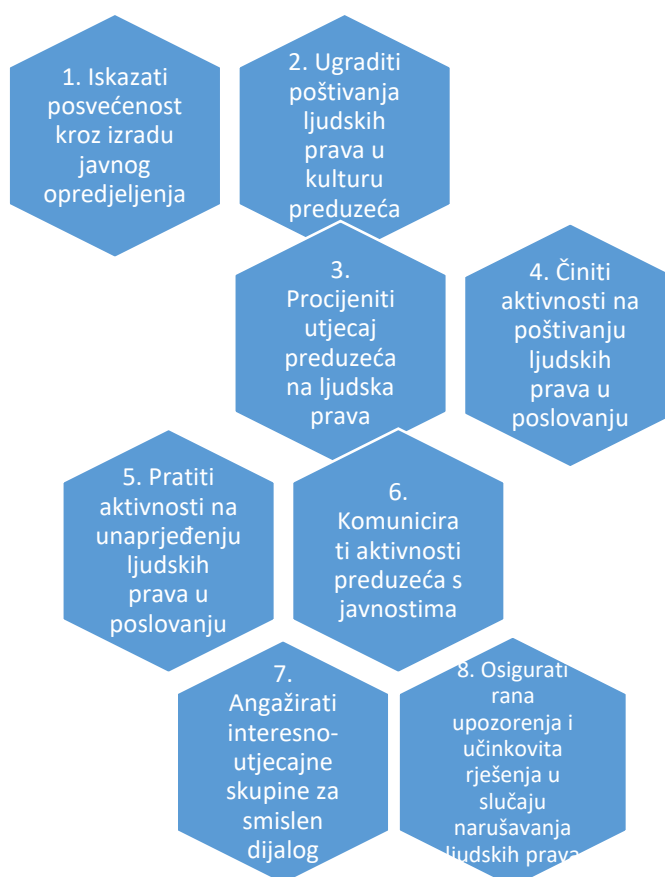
1. Iskazati posvećenost kroz izradu javnog opredjeljenja

2. Ugraditi poštivanja ljudskih prava u kulturu preduzeća

3. Procijeniti utjecaj preduzeća na ljudska prava

4. Činiti aktivnosti na poštivanju ljudskih prava u poslovanju

5. Pratiti aktivnosti na unaprjeđenju ljudskih prava u poslovanju

6. Komunicira ti aktivnosti preduzeća s javnostima

7. Angažirati interesno-utjecajne skupine za smislen dijalog

8. Osigurati rana upozorenja i učinkovita rješenja u slučaju narušavanja ljudskih prava